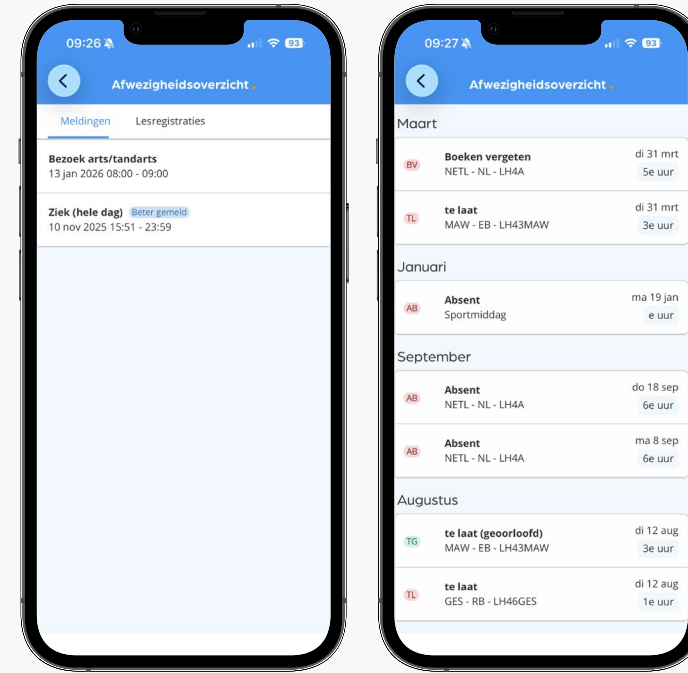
09:26 93

Afwezigheidsoverzicht

Meldingen Lesregistraties

Bezoek arts/tandarts
13 jan 2026 08:00 - 09:00

Ziek (hele dag) Beter gemeld
10 nov 2025 15:51 - 23:59

09:27 93

Afwezigheidsoverzicht

Maart

BV Boeken vergeten
NETL - NL - LH4A
di 31 mrt
5e uur

TL te laat
MAW - EB - LH43MAW
di 31 mrt
3e uur

Januari

AB Absent
Sportmiddag
ma 19 jan
e uur

September

AB Absent
NETL - NL - LH4A
do 18 sep
6e uur

AB Absent
NETL - NL - LH4A
ma 8 sep
6e uur

Augustus

TG te laat (geoorloofd)
MAW - EB - LH43MAW
di 12 aug
3e uur

TL te laat
GES - RB - LH46GES
di 12 aug
1e uur